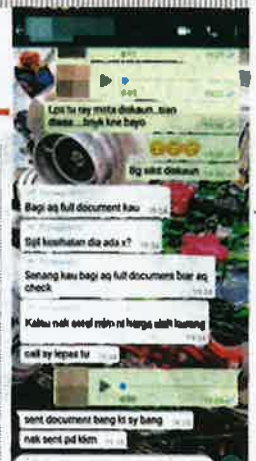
Lps tu ray mnta diskaun..tian diaaa....bnyk kne bayo

Bg sikit diskaun

Bagi aq full document kau

Sijil kesihatan dia ada x?

Senang kau bagi aq full documents biar aq check

Kalau nak cost mim ni harga sikit kurang

call sy lepas tu

sent document bang ki sy bang

nak sent pd klm